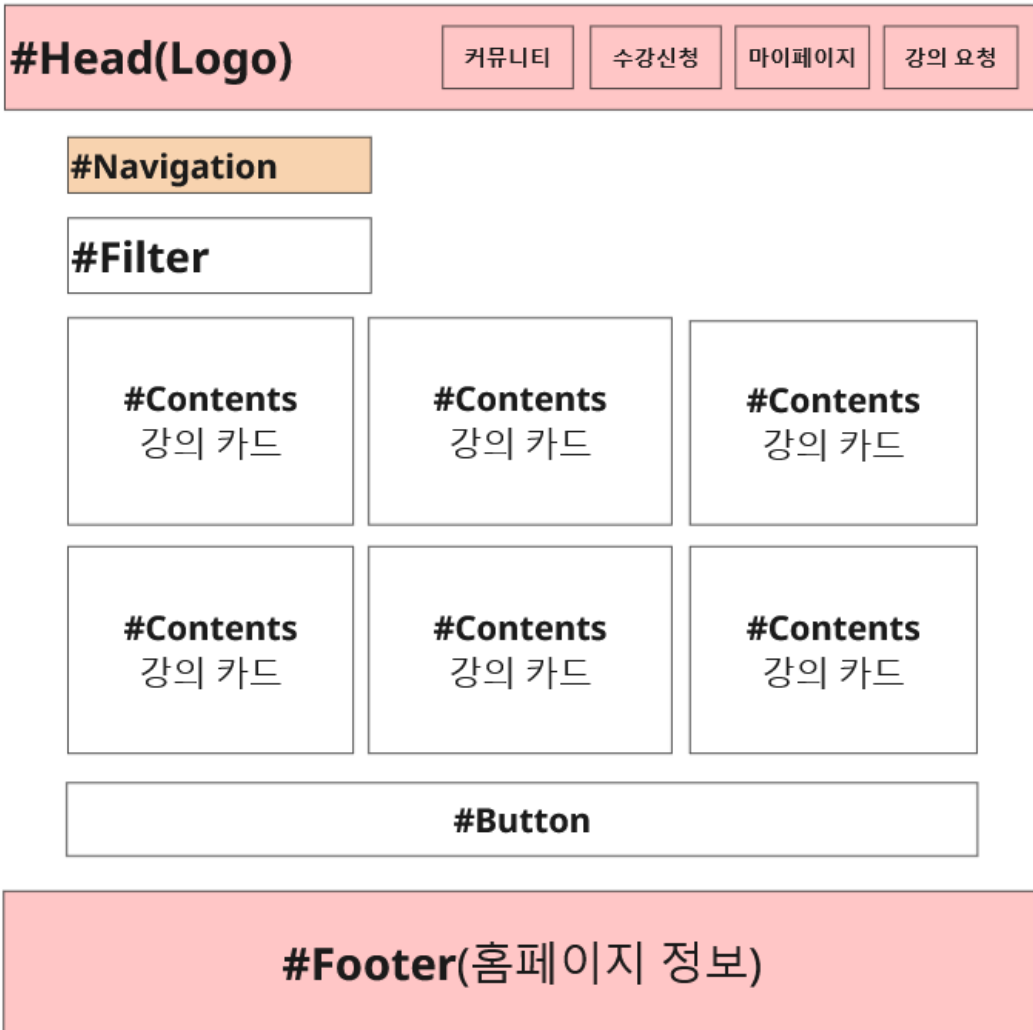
#Head(Logo)

커뮤니티

수강신청

마이페이지

강의 요청

#Navigation

#Filter

#Contents
강의 카드

#Contents
강의 카드

#Contents
강의 카드

#Contents
강의 카드

#Contents
강의 카드

#Contents
강의 카드

#Button

#Footer(홈페이지 정보)